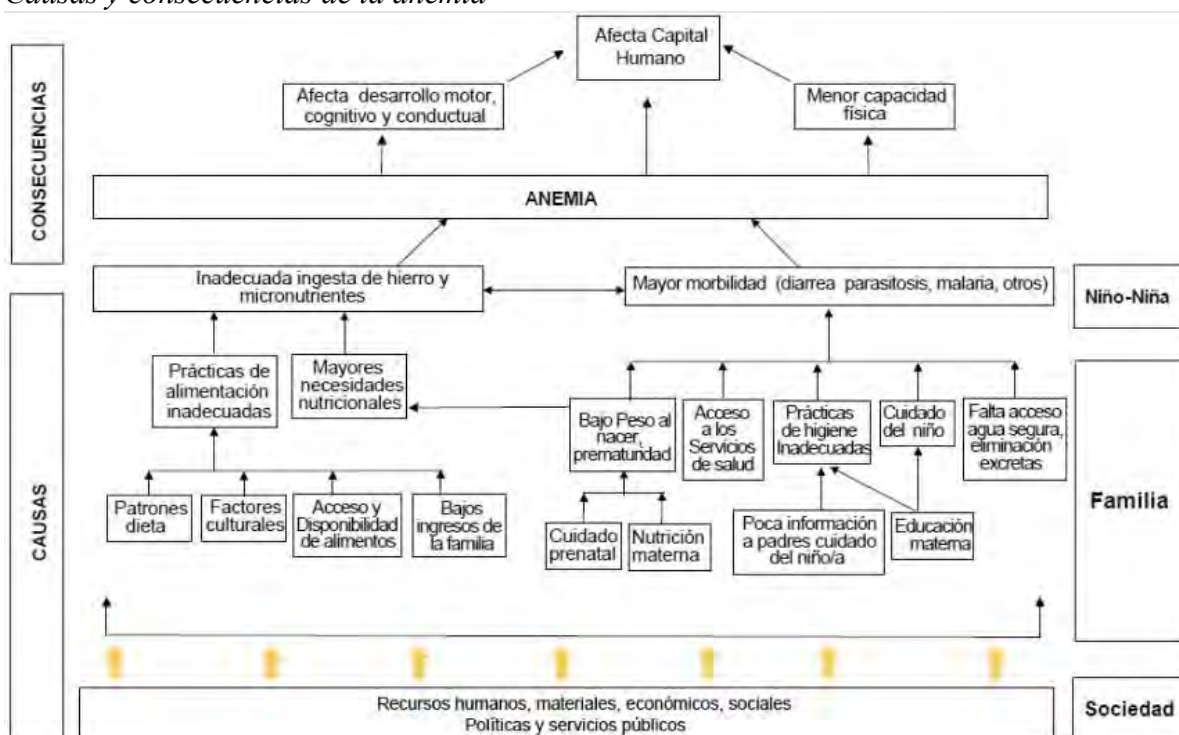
Causas y consecuencias de la anemia

CONSECUENCIAS

Afecta Capital Humano

Afecta desarrollo motor, cognitivo y conductual

Menor capacidad física

ANEMIA

CAUSAS

Inadecuada ingesta de hierro y micronutrientes

Mayor morbilidad (diarrea parasitosis, malaria, otros)

Niño-Niña

Prácticas de alimentación inadecuadas

Mayores necesidades nutricionales

Bajo Peso al nacer, prematuridad

Acceso a los Servicios de salud

Prácticas de higiene Inadecuadas

Cuidado del niño

Falta acceso agua segura, eliminación excretas

Familia

Patrones dieta

Factores culturales

Acceso y Disponibilidad de alimentos

Bajos ingresos de la familia

Cuidado prenatal

Nutrición materna

Poca información a padres cuidado del niño/a

Educación materna

Recursos humanos, materiales, económicos, sociales
Políticas y servicios públicos

Sociedad